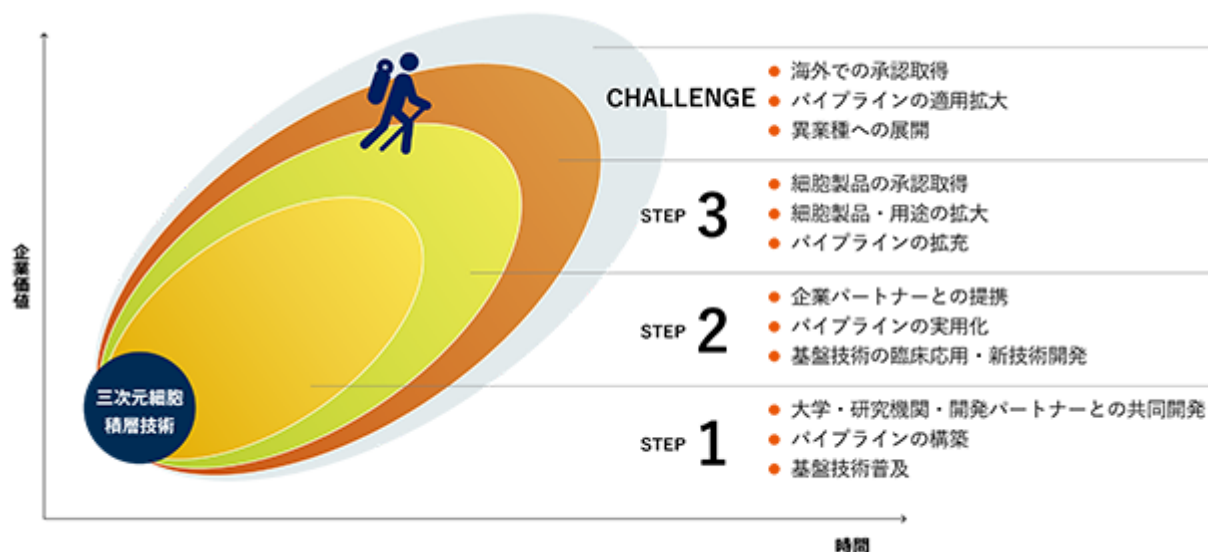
企業価値

CHALLENGE
● 海外での承認取得
● パイプラインの適用拡大
● 異業種への展開

STEP 3
● 細胞製品の承認取得
● 細胞製品・用途の拡大
● パイプラインの拡充

STEP 2
● 企業パートナーとの提携
● パイプラインの実用化
● 基盤技術の臨床応用・新技術開発

STEP 1
● 大学・研究機関・開発パートナーとの共同開発
● パイプラインの構築
● 基盤技術普及

三次元細胞積層技術

時間